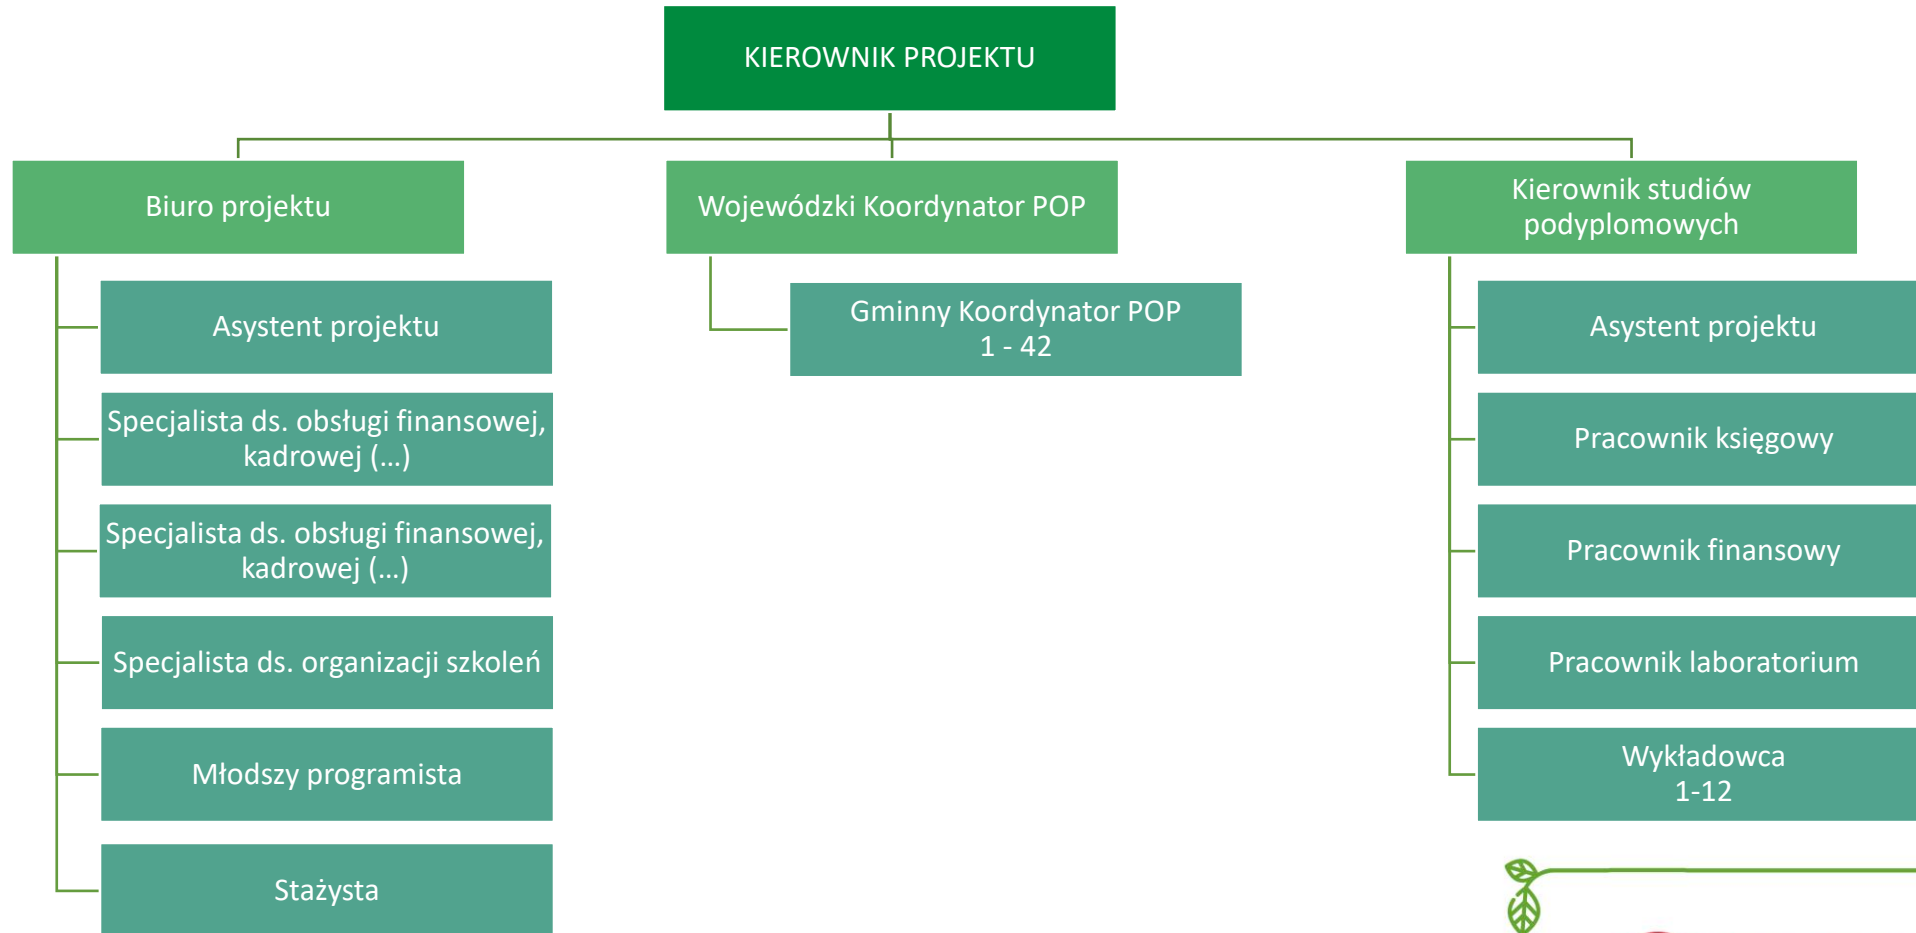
KIEROWNIK PROJEKTU

Biuro projektu

Asystent projektu

Specjalista ds. obsługi finansowej, kadrowej (...)

Specjalista ds. obsługi finansowej, kadrowej (...)

Specjalista ds. organizacji szkoleń

Młodszy programista

Stażysta

Wojewódzki Koordynator POP

Gminny Koordynator POP 1 - 42

Kierownik studiów podyplomowych

Asystent projektu

Pracownik księgowy

Pracownik finansowy

Pracownik laboratorium

Wykładowca 1-12